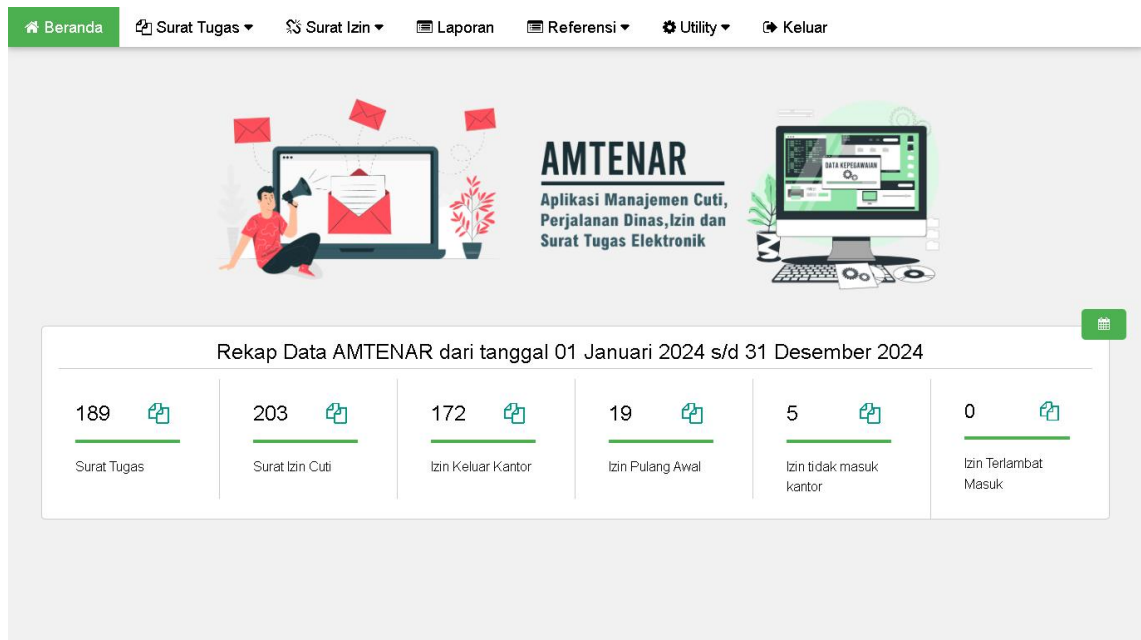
Beranda Surat Tugas Surat Izin Laporan Referensi Utility Keluar

AMTENAR
Aplikasi Manajemen Cuti, Perjalanan Dinas,Izin dan Surat Tugas Elektronik

DATA KEPEGAWAIAN

Rekap Data AMTENAR dari tanggal 01 Januari 2024 s/d 31 Desember 2024

189
Surat Tugas

203
Surat Izin Cuti

172
Izin Keluar Kantor

19
Izin Pulang Awal

5
Izin tidak masuk kantor

0
Izin Terlambat Masuk